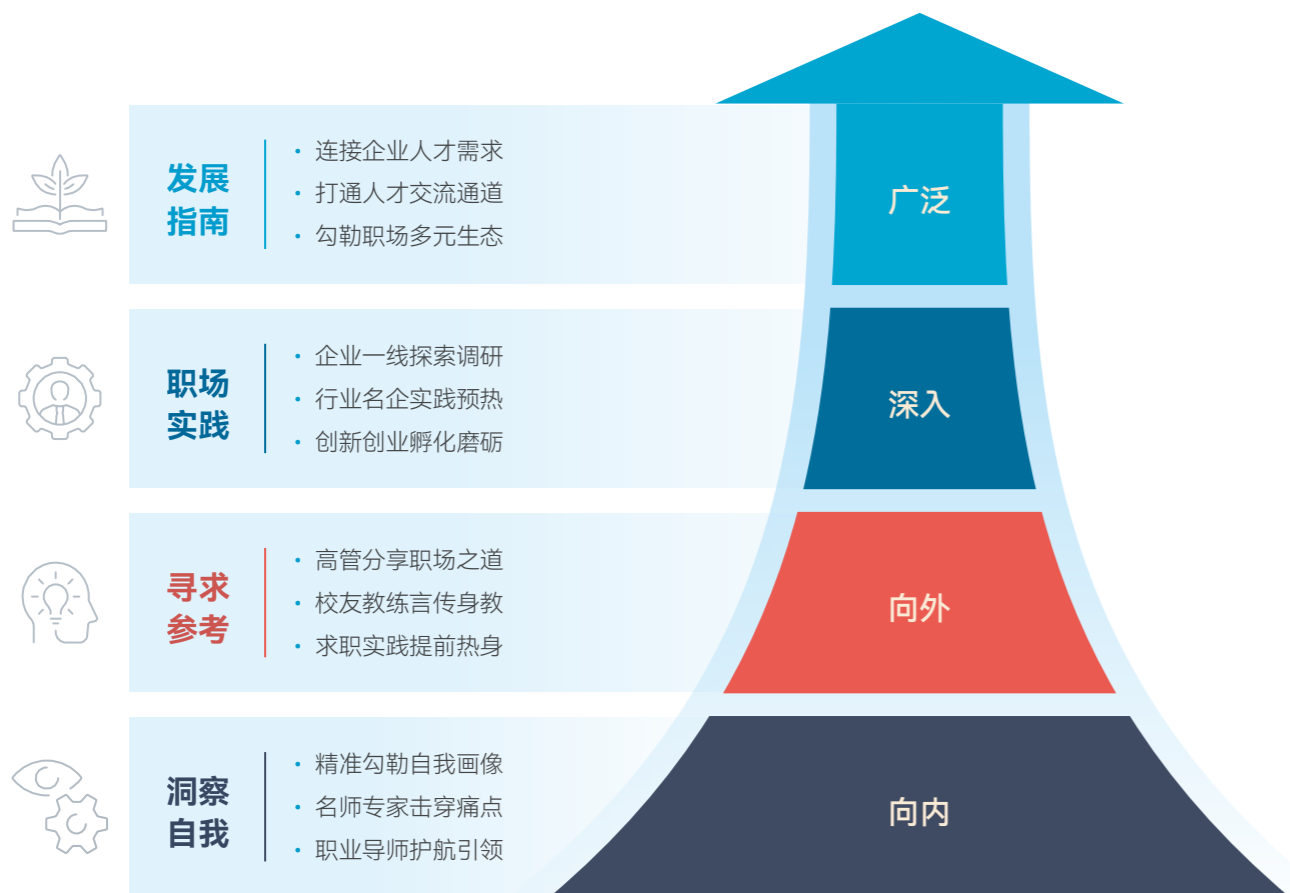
发展指南

· 连接企业人才需求
· 打通人才交流通道
· 勾勒职场多元生态

广泛

职场实践

· 企业一线探索调研
· 行业名企实践预热
· 创新创业孵化磨砺

深入

寻求参考

· 高管分享职场之道
· 校友教练言传身教
· 求职实践提前热身

向外

洞察自我

· 精准勾勒自我画像
· 名师专家击穿痛点
· 职业导师护航引领

向内